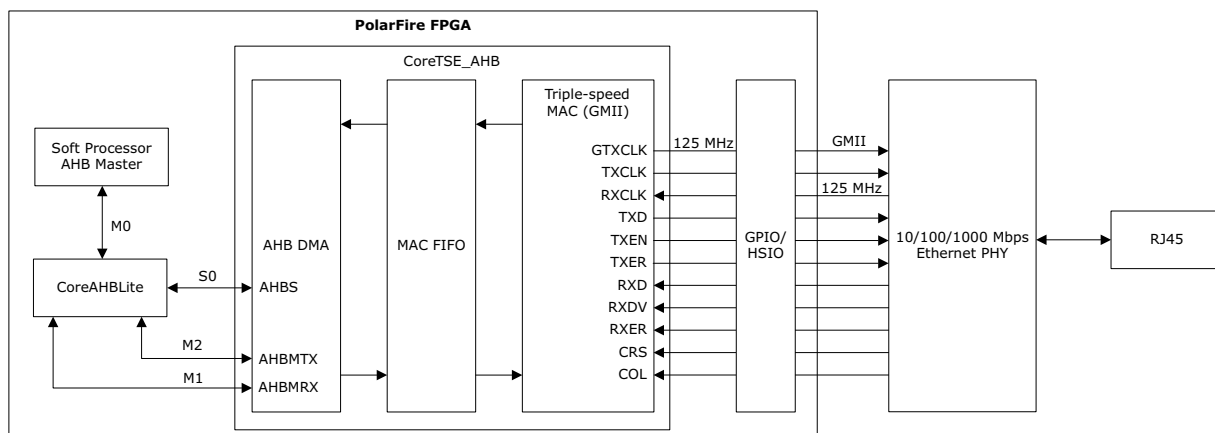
PolarFire FPGA

CoreTSE_AHB

Soft Processor AHB Master

M0

CoreAHBLite

S0

M2

M1

AHB DMA

AHBS

AHBMTX

AHBMRX

MAC FIFO

Triple-speed MAC (GMII)

GTXCLK

TXCLK

RXCLK

TXD

TXEN

TXER

RXD

RXDV

RXER

CRS

COL

125 MHz

GPIO/ HSIO

GMII

125 MHz

10/100/1000 Mbps Ethernet PHY

RJ45